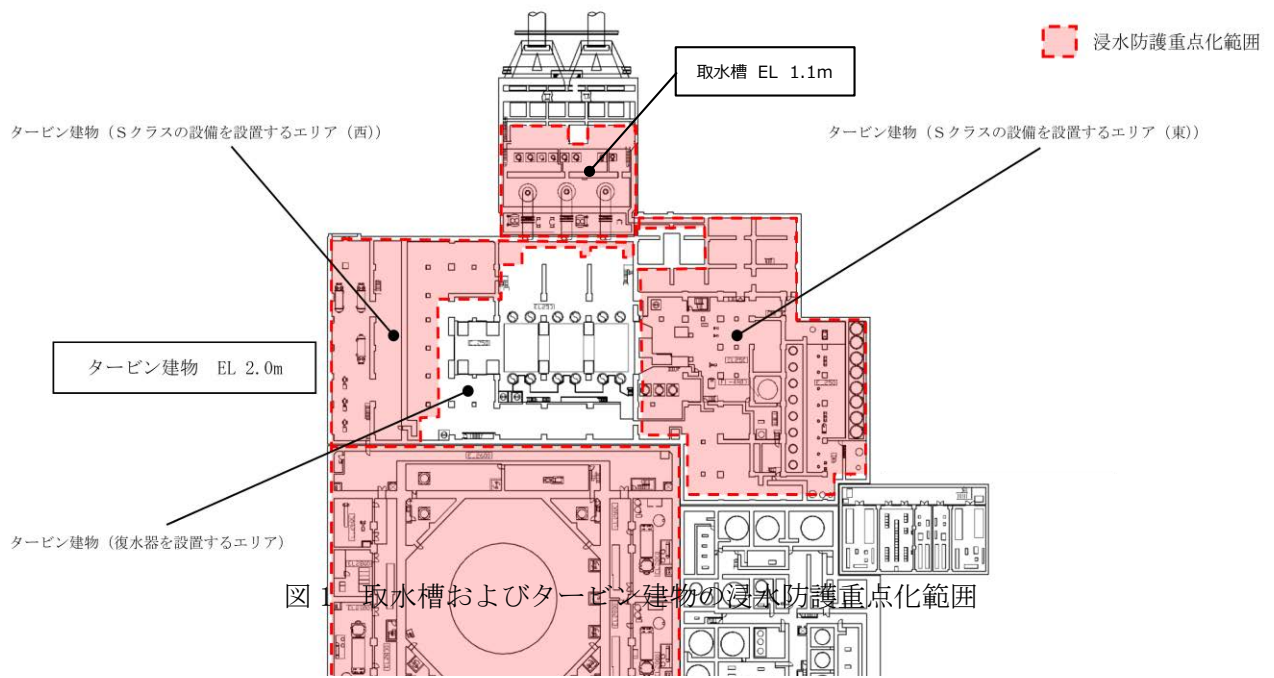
浸水防護重点化範囲

取水槽 EL 1.1m

タービン建物（Sクラスの設備を設置するエリア（西））

タービン建物（Sクラスの設備を設置するエリア（東））

タービン建物 EL 2.0m

タービン建物（復水器を設置するエリア）

図1 取水槽およびタービン建物の浸水防護重点化範囲